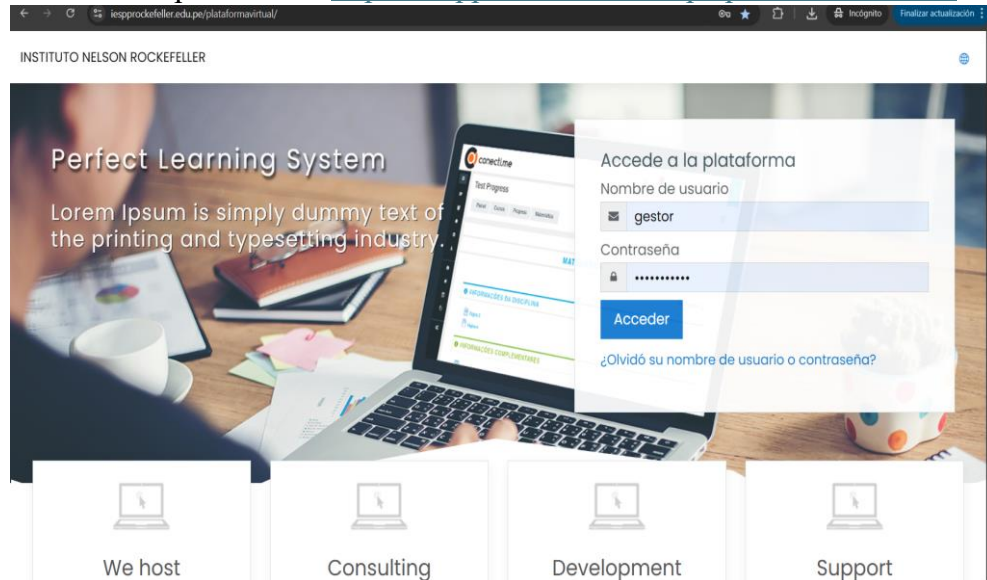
iespprockefeller.edu.pe/plataformavirtual/

Incógnito

Finalizar actualización

INSTITUTO NELSON ROCKEFELLER

Perfect Learning System

Lorem Ipsum is simply dummy text of the printing and typesetting industry.

conecti.me

Test Progress

Accede a la plataforma

Nombre de usuario

gestor

Contraseña

•••••••••••

Acceder

¿Olvidó su nombre de usuario o contraseña?

We host

Consulting

Development

Support